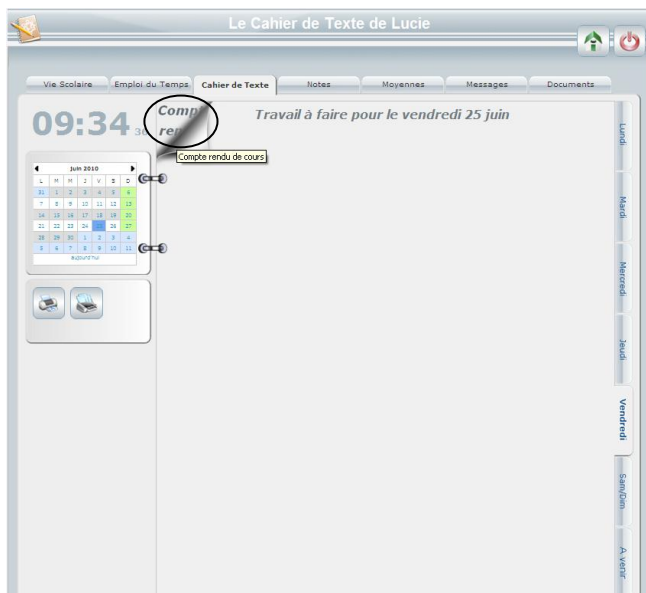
Le Cahier de Texte de Lucie

Vie Scolaire | Emploi du Temps | Cahier de Texte | Notes | Moyennes | Messages | Documents

09:34 36

Compt ren

Compte rendu de cours

Travail à faire pour le vendredi 25 juin

Juin 2010

| L | M | M | J | V | S | D |
|---|---|---|---|---|---|---|
| 31 | 1 | 2 | 3 | 4 | 5 | 6 |
| 7 | 8 | 9 | 10 | 11 | 12 | 13 |
| 14 | 15 | 16 | 17 | 18 | 19 | 20 |
| 21 | 22 | 23 | 24 | 25 | 26 | 27 |
| 28 | 29 | 30 | 1 | 2 | 3 | 4 |
| 5 | 6 | 7 | 8 | 9 | 10 | 11 |

aujourd'hui

Lundi
Mardi
Mercredi
Jeudi
Vendredi
Sam/Dim
A venir